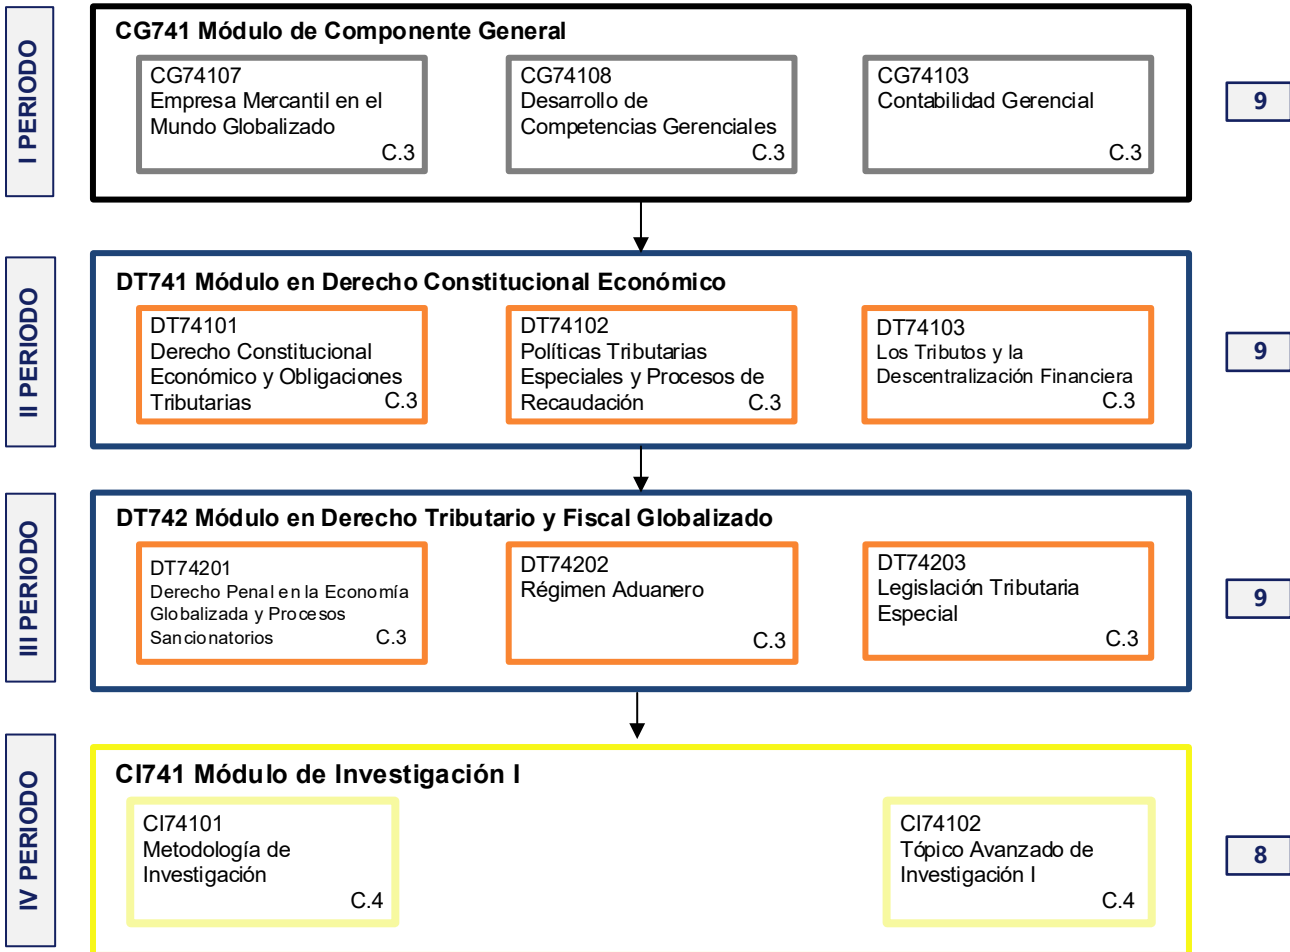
I PERIODO

CG741 Módulo de Componente General

CG74107
Empresa Mercantil en el Mundo Globalizado
C.3

CG74108
Desarrollo de Competencias Gerenciales
C.3

CG74103
Contabilidad Gerencial
C.3

9

II PERIODO

DT741 Módulo en Derecho Constitucional Económico

DT74101
Derecho Constitucional Económico y Obligaciones Tributarias
C.3

DT74102
Políticas Tributarias Especiales y Procesos de Recaudación
C.3

DT74103
Los Tributos y la Descentralización Financiera
C.3

9

III PERIODO

DT742 Módulo en Derecho Tributario y Fiscal Globalizado

DT74201
Derecho Penal en la Economía Globalizada y Procesos Sancionatorios
C.3

DT74202
Régimen Aduanero
C.3

DT74203
Legislación Tributaria Especial
C.3

9

IV PERIODO

CI741 Módulo de Investigación I

CI74101
Metodología de Investigación
C.4

CI74102
Tópico Avanzado de Investigación I
C.4

8